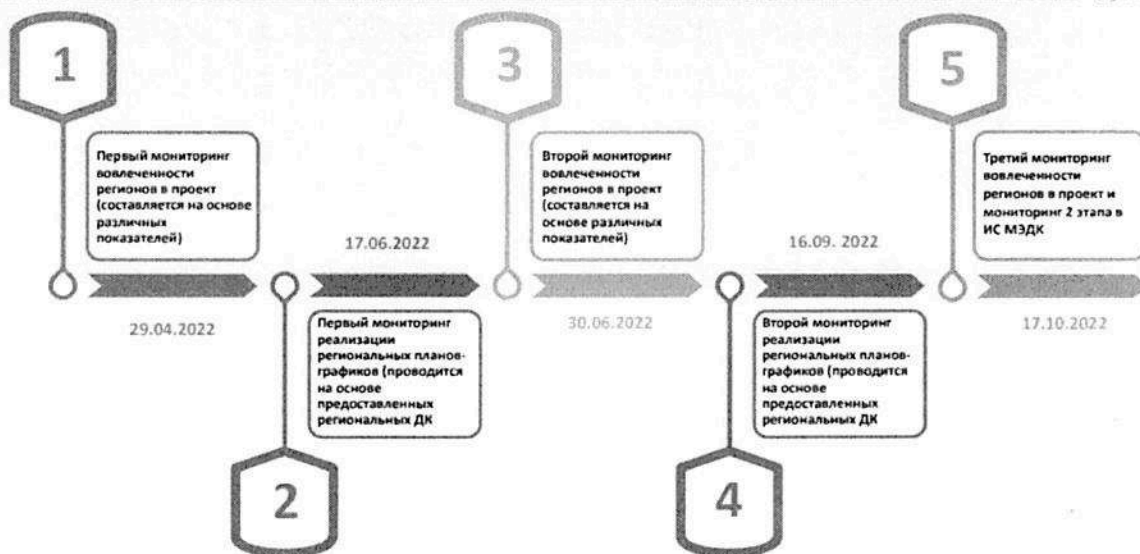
1

Первый мониторинг вовлеченности регионов в проект (составляется на основе различных показателей)

29.04.2022

2

17.06.2022

Первый мониторинг реализации региональных планов-графиков (проводится на основе предоставленных региональных ДК

3

Второй мониторинг вовлеченности регионов в проект (составляется на основе различных показателей)

30.06.2022

4

16.09. 2022

Второй мониторинг реализации региональных планов-графиков (проводится на основе предоставленных региональных ДК

5

Третий мониторинг вовлеченности регионов в проект и мониторинг 2 этапа в ИС МЭДК

17.10.2022